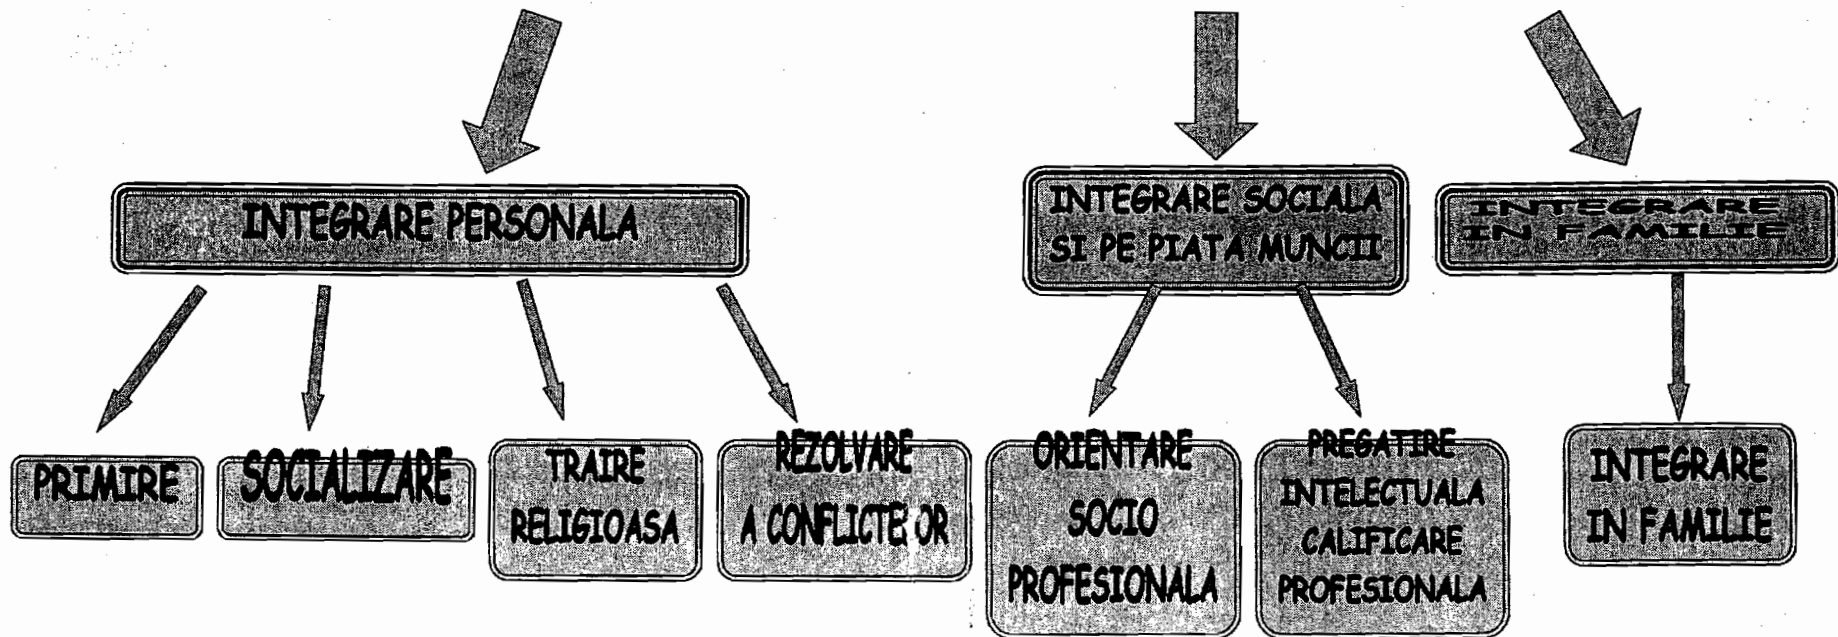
INTEGRARE PERSONALA

INTEGRARE SOCIALA SI PE PIATA MUNCII

INTEGRARE IN FAMILIE

PRIMIRE

SOCIALIZARE

TRAIRE RELIGIOASA

REZOLVARE A CONFLICTE OR

ORIENTARE SOCIO PROFESIONALA

PREGATIRE INTELECTUALA CALIFICARE PROFESIONALA

INTEGRARE IN FAMILIE